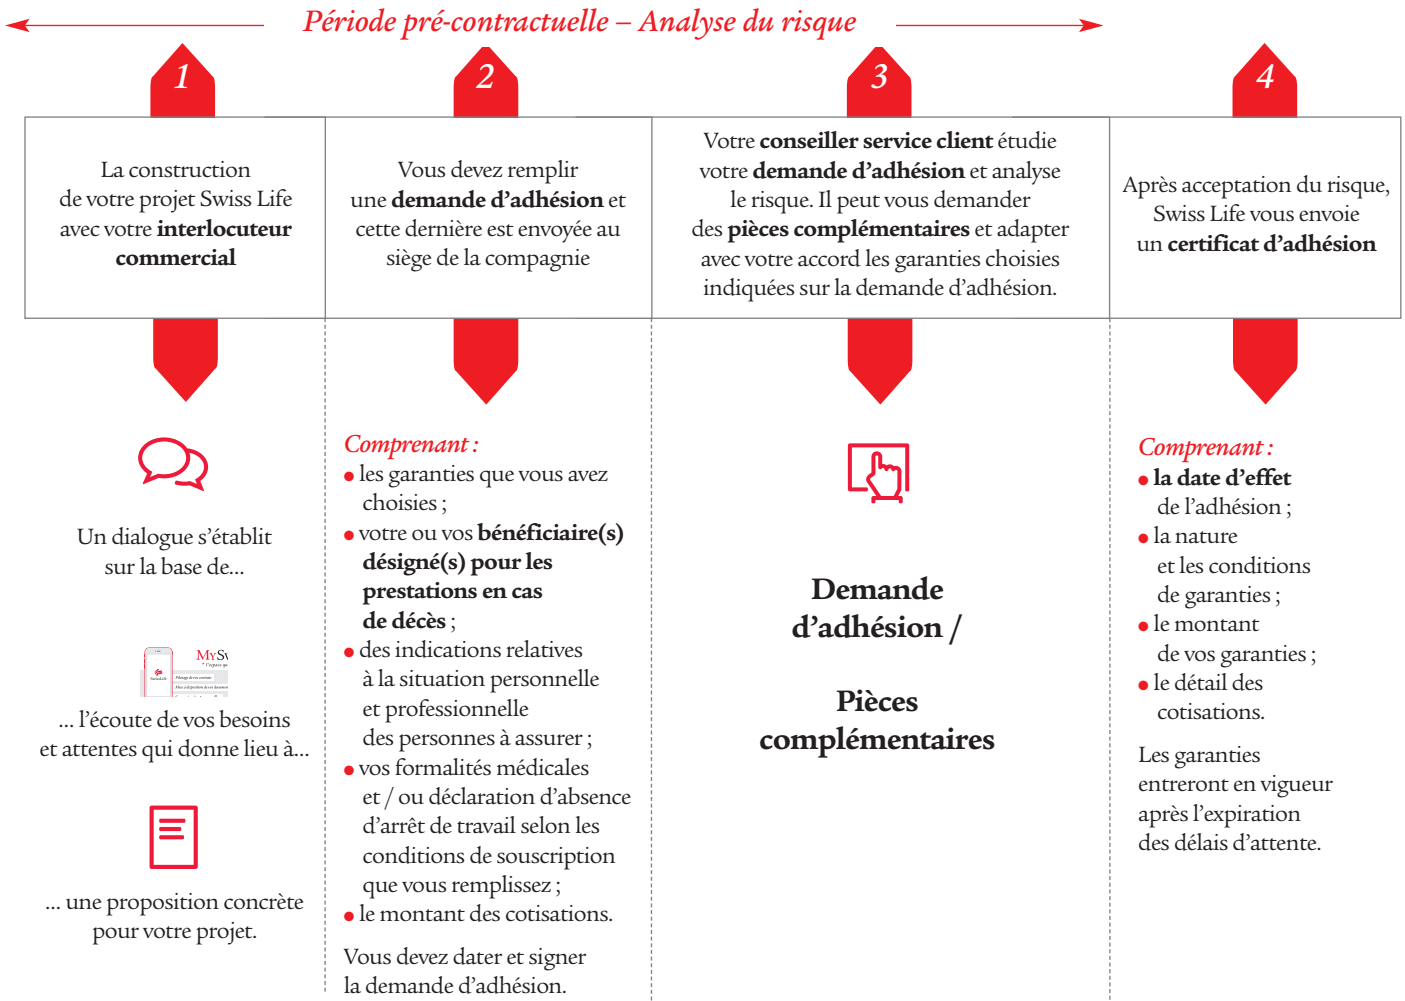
Période pré-contractuelle – Analyse du risque

1

La construction de votre projet Swiss Life avec votre **interlocuteur commercial**

Un dialogue s'établit sur la base de...

MySw
Swiss Life

... l'écoute de vos besoins et attentes qui donne lieu à...

... une proposition concrète pour votre projet.

2

Vous devez remplir une **demande d'adhésion** et cette dernière est envoyée au siège de la compagnie

Comprenant :
• les garanties que vous avez choisies ;
• votre ou vos **bénéficiaire(s) désigné(s) pour les prestations en cas de décès** ;
• des indications relatives à la situation personnelle et professionnelle des personnes à assurer ;
• vos formalités médicales et / ou déclaration d'absence d'arrêt de travail selon les conditions de souscription que vous remplissez ;
• le montant des cotisations.

Vous devez dater et signer la demande d'adhésion.

3

Votre **conseiller service client** étudie votre **demande d'adhésion** et analyse le risque. Il peut vous demander des **pièces complémentaires** et adapter avec votre accord les garanties choisies indiquées sur la demande d'adhésion.

**Demande d'adhésion /**

**Pièces complémentaires**

4

Après acceptation du risque, Swiss Life vous envoie un **certificat d'adhésion**

Comprenant :
• **la date d'effet** de l'adhésion ;
• la nature et les conditions de garanties ;
• le montant de vos garanties ;
• le détail des cotisations.

Les garanties entreront en vigueur après l'expiration des délais d'attente.